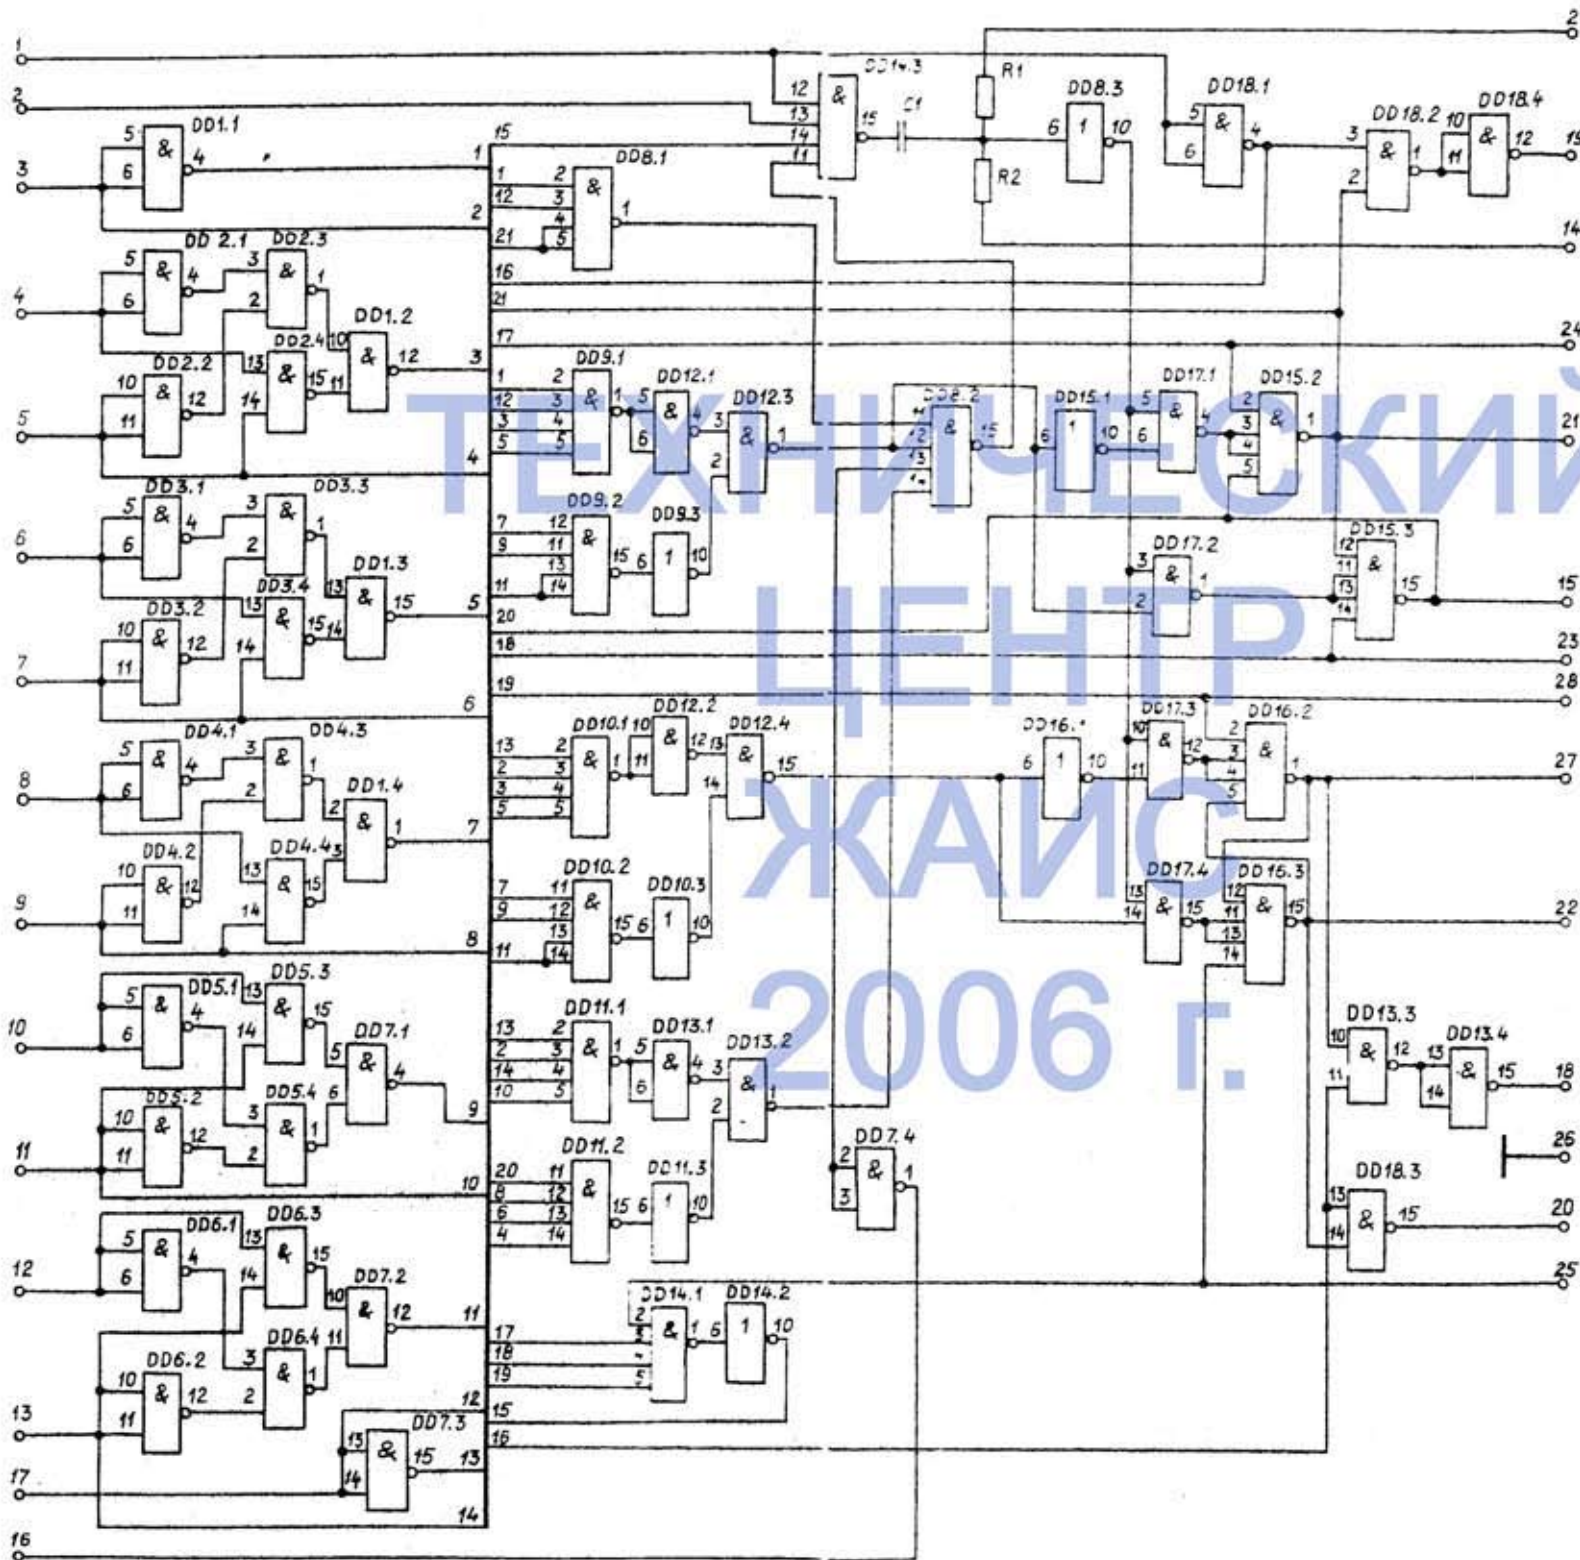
ТЕХНИЧЕСКИЙ
ЦЕНТР
ЖАИС
2006 г.

DD1.1 DD2.1 DD2.3 DD1.2 DD2.2 DD2.4 DD3.1 DD3.3 DD1.3 DD3.2 DD3.4 DD4.1 DD4.3 DD1.4 DD4.2 DD4.4 DD5.1 DD5.3 DD7.1 DD5.2 DD5.4 DD6.1 DD6.3 DD7.2 DD6.2 DD6.4 DD7.3

DD8.1 DD9.1 DD12.1 DD12.3 DD9.2 DD9.3 DD10.1 DD12.2 DD12.4 DD10.2 DD10.3 DD11.1 DD13.1 DD13.2 DD11.2 DD11.3 DD14.1 DD14.2 DD7.4

DD14.3 C1 R1 R2 DD8.3 DD18.1 DD18.2 DD18.4 DD8.2 DD15.1 DD17.1 DD15.2 DD17.2 DD15.3 DD16.1 DD17.3 DD16.2 DD17.4 DD16.3 DD13.3 DD13.4 DD18.3

1 2 3 4 5 6 7 8 9 10 11 12 13 17 16 2 19 14 24 21 15 23 28 27 22 18 26 20 25